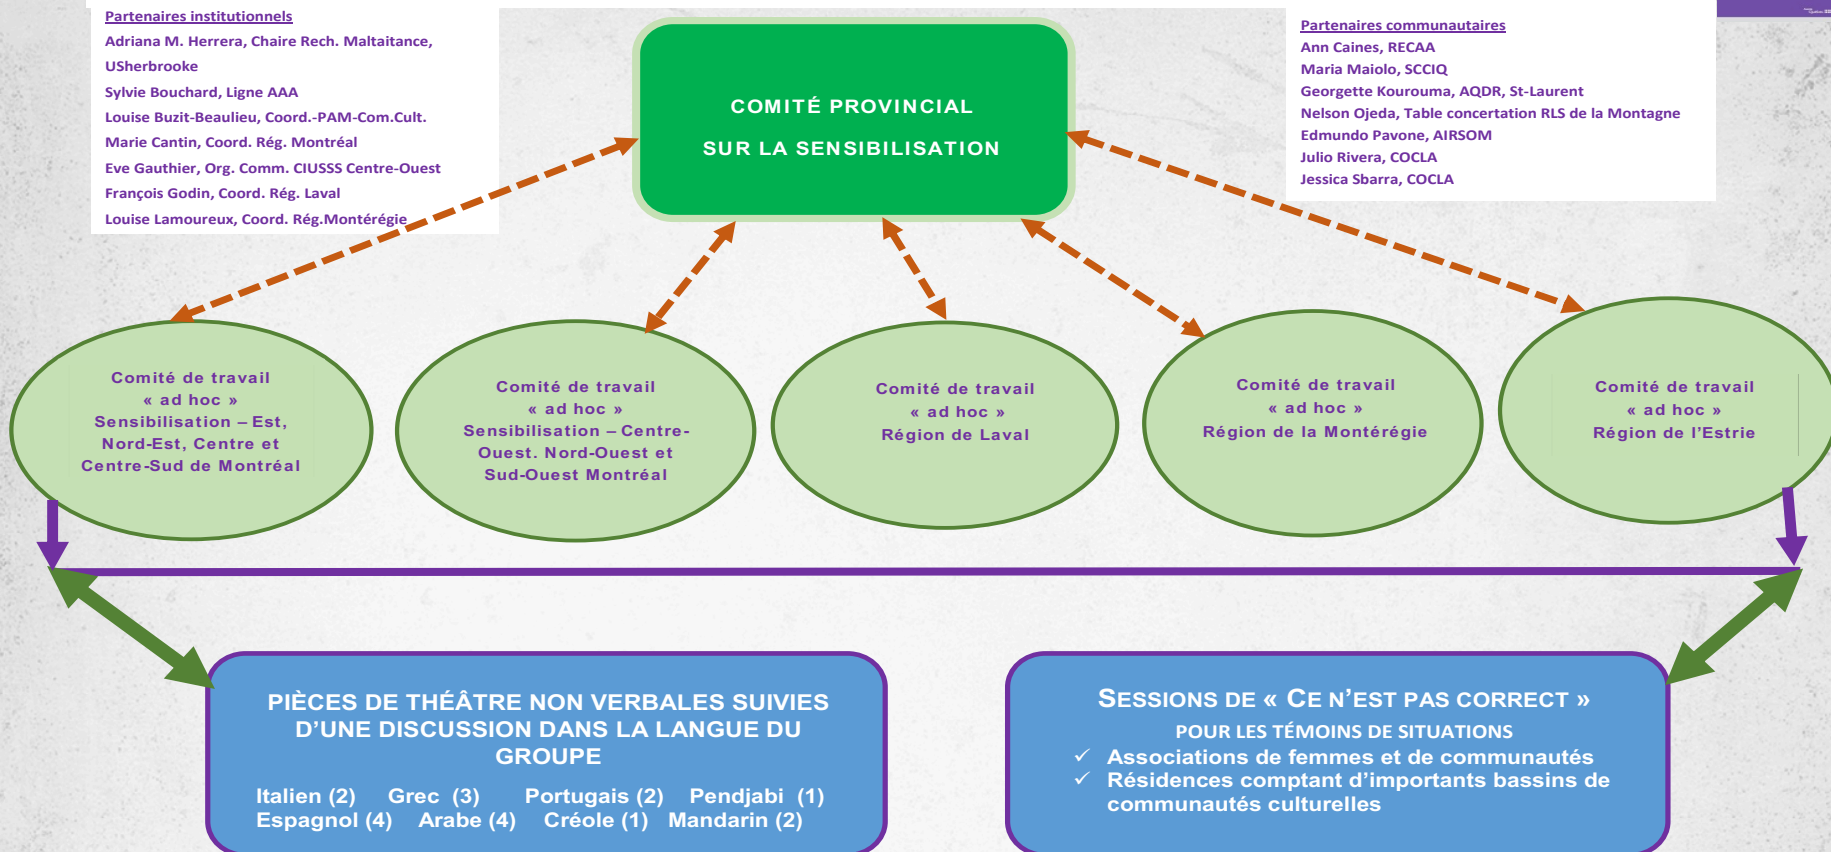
Partenaires institutionnels
Adriana M. Herrera, Chaire Rech. Maltaitance, USherbrooke
Sylvie Bouchard, Ligne AAA
Louise Buzit-Beaulieu, Coord.-PAM-Com.Cult.
Marie Cantin, Coord. Rég. Montréal
Eve Gauthier, Org. Comm. CIUSSS Centre-Ouest
François Godin, Coord. Rég. Laval
Louise Lamoureux, Coord. Rég.Montérégie

COMITÉ PROVINCIAL
SUR LA SENSIBILISATION

Partenaires communautaires
Ann Caines, RECAA
Maria Maiolo, SCCIQ
Georgette Kourouma, AQDR, St-Laurent
Nelson Ojeda, Table concertation RLS de la Montagne
Edmundo Pavone, AIRSOM
Julio Rivera, COCLA
Jessica Sbarra, COCLA

Comité de travail « ad hoc » Sensibilisation – Est, Nord-Est, Centre et Centre-Sud de Montréal

Comité de travail « ad hoc » Sensibilisation – Centre-Ouest. Nord-Ouest et Sud-Ouest Montréal

Comité de travail « ad hoc » Région de Laval

Comité de travail « ad hoc » Région de la Montérégie

Comité de travail « ad hoc » Région de l'Estrie

PIÈCES DE THÉÂTRE NON VERBALES SUIVIES D'UNE DISCUSSION DANS LA LANGUE DU GROUPE

Italien (2) Grec (3) Portugais (2) Pendjabi (1)
Espagnol (4) Arabe (4) Créole (1) Mandarin (2)

SESSIONS DE « CE N'EST PAS CORRECT »
POUR LES TÉMOINS DE SITUATIONS
✓ Associations de femmes et de communautés
✓ Résidences comptant d'importants bassins de communautés culturelles